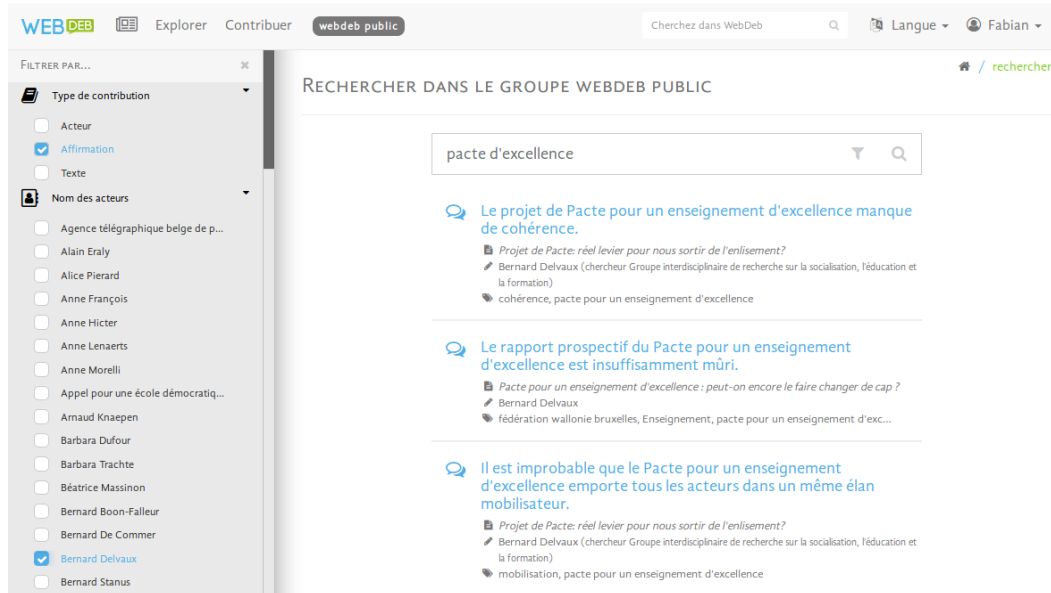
WEBDEB Explorer Contribuer webdeb public Cherchez dans WebDeb Langue Fabian

FILTRER PAR... ×

Type de contribution
Acteur
Affirmation
Texte

Nom des acteurs
Agence télégraphique belge de p...
Alain Eraly
Alice Pierard
Anne François
Anne Hicter
Anne Lenaerts
Anne Morelli
Appel pour une école démocratiq...
Arnaud Knaepen
Barbara Dufour
Barbara Trachte
Béatrice Massinon
Bernard Boon-Falleur
Bernard De Commer
Bernard Delvaux
Bernard Stanus

/ rechercher

RECHERCHER DANS LE GROUPE WEBDEB PUBLIC

pacte d'excellence

Le projet de Pacte pour un enseignement d'excellence manque de cohérence.
Projet de Pacte: réel levier pour nous sortir de l'enlisement?
Bernard Delvaux (chercheur Groupe interdisciplinaire de recherche sur la socialisation, l'éducation et la formation)
cohérence, pacte pour un enseignement d'excellence

Le rapport prospectif du Pacte pour un enseignement d'excellence est insuffisamment mûri.
Pacte pour un enseignement d'excellence : peut-on encore le faire changer de cap ?
Bernard Delvaux
fédération wallonie bruxelles, Enseignement, pacte pour un enseignement d'exc...

Il est improbable que le Pacte pour un enseignement d'excellence emporte tous les acteurs dans un même élan mobilisateur.
Projet de Pacte: réel levier pour nous sortir de l'enlisement?
Bernard Delvaux (chercheur Groupe interdisciplinaire de recherche sur la socialisation, l'éducation et la formation)
mobilisation, pacte pour un enseignement d'excellence